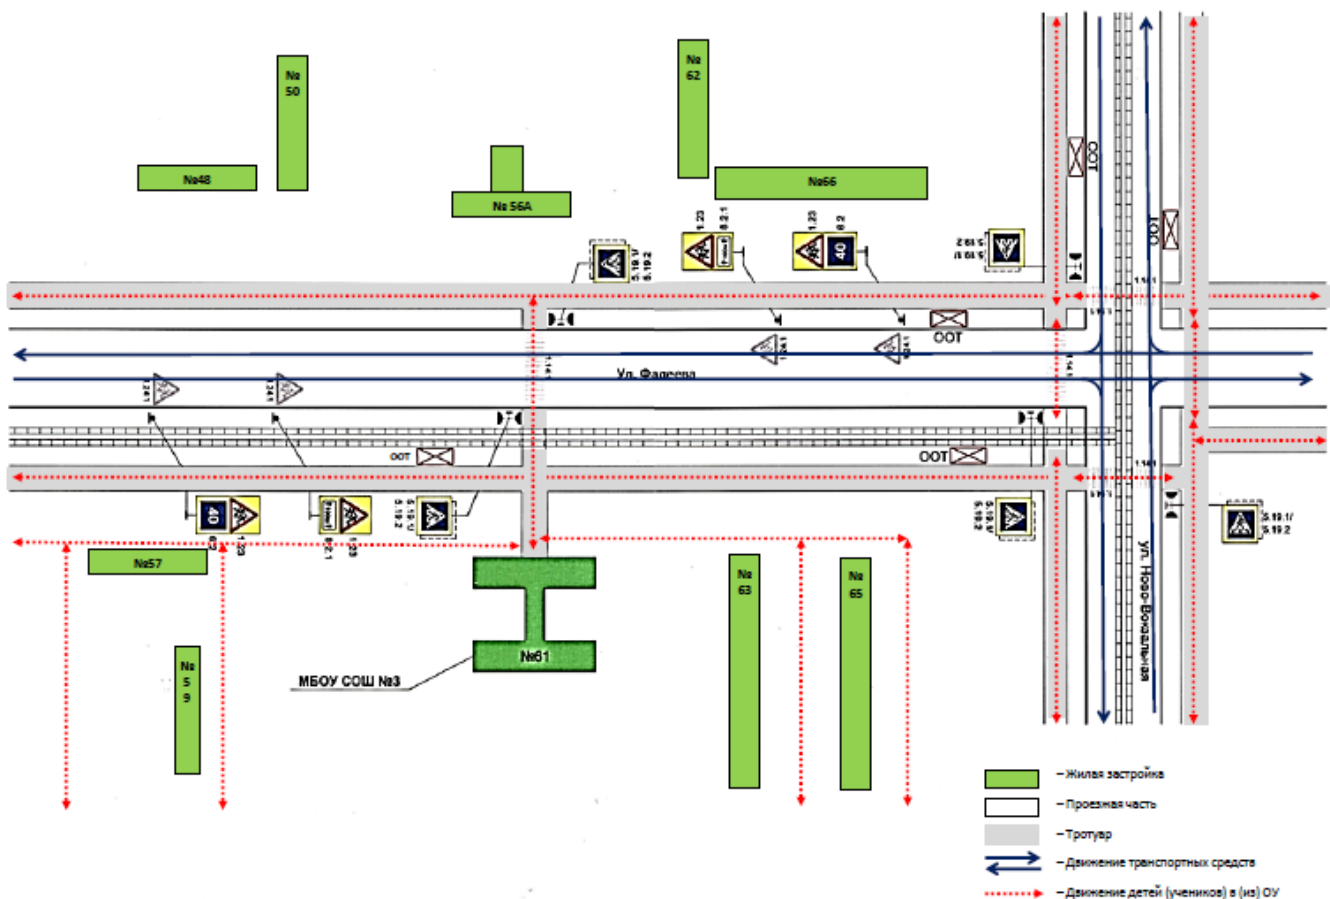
№ 50

№ 62

№48

№ 56А

№66

1.23

8.2.1

1.23

8.2

40

5.19.1/ 5.19.2

5.19.1/ 5.19.2

ООТ

ООТ

1.14.1

ООТ

1.14.1

Ул. Фадеева

ООТ

ООТ

40

8.2

1.23

8.2.1

1.23

5.19.1/ 5.19.2

5.19.1/ 5.19.2

5.19.1/ 5.19.2

№57

№61

МБОУ СОШ №3

№ 63

№ 65

№ 5 9

ул. Ново-Вокзальная

– Жилая застройка

– Проезжая часть

– Тротуар

– Движение транспортных средств

– Движение детей (учеников) в (из) ОУ